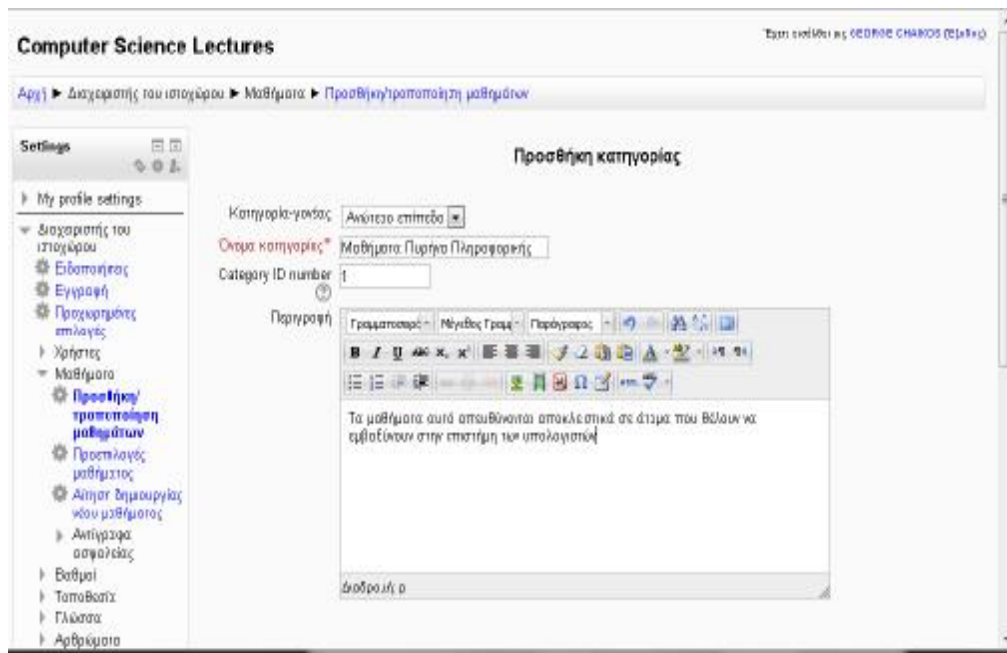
Computer Science Lectures

Έχετε εισέλθει ως GEORGE CHAIKOS (Έξοδος)

Αρχή ► Διαχειριστής του ιστοχώρου ► Μαθήματα ► Προσθήκη/τροποποίηση μαθημάτων

Settings

My profile settings

Διαχειριστής του ιστοχώρου

Ειδοποιήσεις

Εγγραφή

Προχωρημένες επιλογές

Χρήστες

Μαθήματα

Προσθήκη/ τροποποίηση μαθημάτων

Προεπιλογές μαθήματος

Αίτηση δημιουργίας νέου μαθήματος

Αντίγραφα ασφαλείας

Βαθμοί

Τοποθεσία

Γλώσσα

Αρθρώματα

Προσθήκη κατηγορίας

Κατηγορία-γονέας Ανώτερο επίπεδο

Όνομα κατηγορίας* Μαθήματα Πυρήνα Πληροφορικής

Category ID number 1

Περιγραφή

Γραμματοσειρά Μέγεθος Γραμμ. Παράγραφος

Τα μαθήματα αυτά απευθύνονται αποκλειστικά σε άτομα που θέλουν να εμβαθύνουν στην επιστήμη των υπολογιστών

Διαδρομή: p